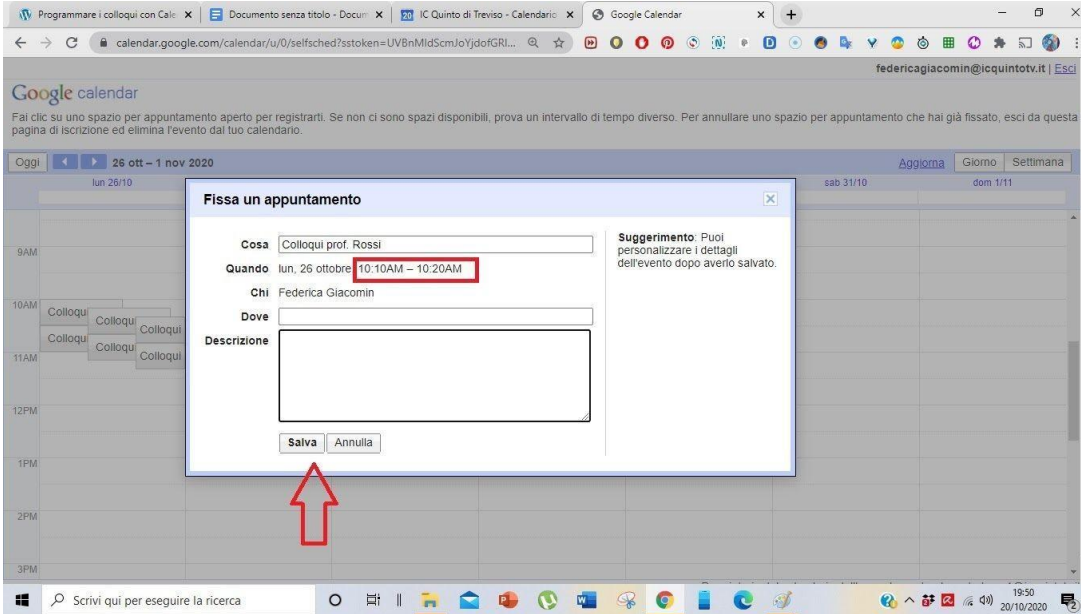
Programmare i colloqui con Cale | Documento senza titolo - Docum | 20 IC Quinto di Treviso - Calendario | Google Calendar

calendar.google.com/calendar/u/0/selfsched?sstoken=UVBnMldScmJoYjdofGRI...

federicagiacomin@icquintotv.it | Esci

Google calendar

Fai clic su uno spazio per appuntamento aperto per registrarti. Se non ci sono spazi disponibili, prova un intervallo di tempo diverso. Per annullare uno spazio per appuntamento che hai già fissato, esci da questa pagina di iscrizione ed elimina l'evento dal tuo calendario.

Oggi 26 ott – 1 nov 2020

Aggiorna Giorno Settimana

lun 26/10 sab 31/10 dom 1/11

9AM
10AM
11AM
12PM
1PM
2PM
3PM

Colloqui Colloqui Colloqui Colloqui Colloqui Colloqui

Fissa un appuntamento

Cosa Colloqui prof. Rossi
Quando lun, 26 ottobre 10:10AM – 10:20AM
Chi Federica Giacomin
Dove
Descrizione

Salva Annulla

Suggerimento: Puoi personalizzare i dettagli dell'evento dopo averlo salvato.

Scrivi qui per eseguire la ricerca

19:50
20/10/2020